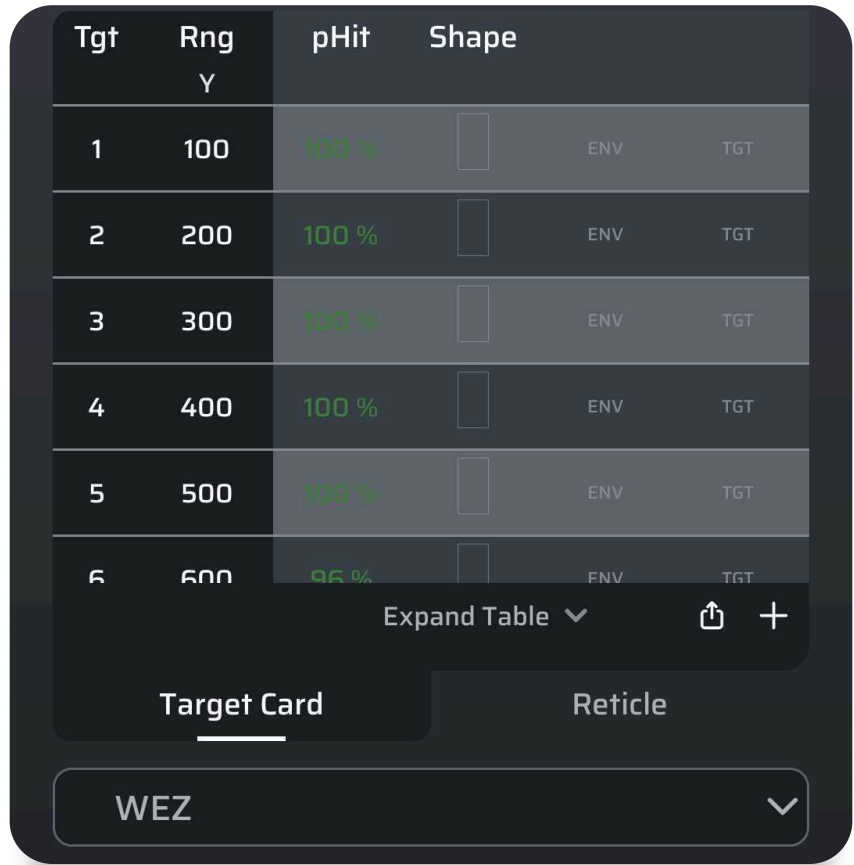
| Tgt | Rng Y | pHit | Shape | | |
|---|---|---|---|---|---|
| 1 | 100 | 100 % | | ENV | TGT |
| 2 | 200 | 100 % | | ENV | TGT |
| 3 | 300 | 100 % | | ENV | TGT |
| 4 | 400 | 100 % | | ENV | TGT |
| 5 | 500 | 100 % | | ENV | TGT |
| 6 | 600 | 96 % | | ENV | TGT |

Expand Table

Target Card

Reticle

WEZ